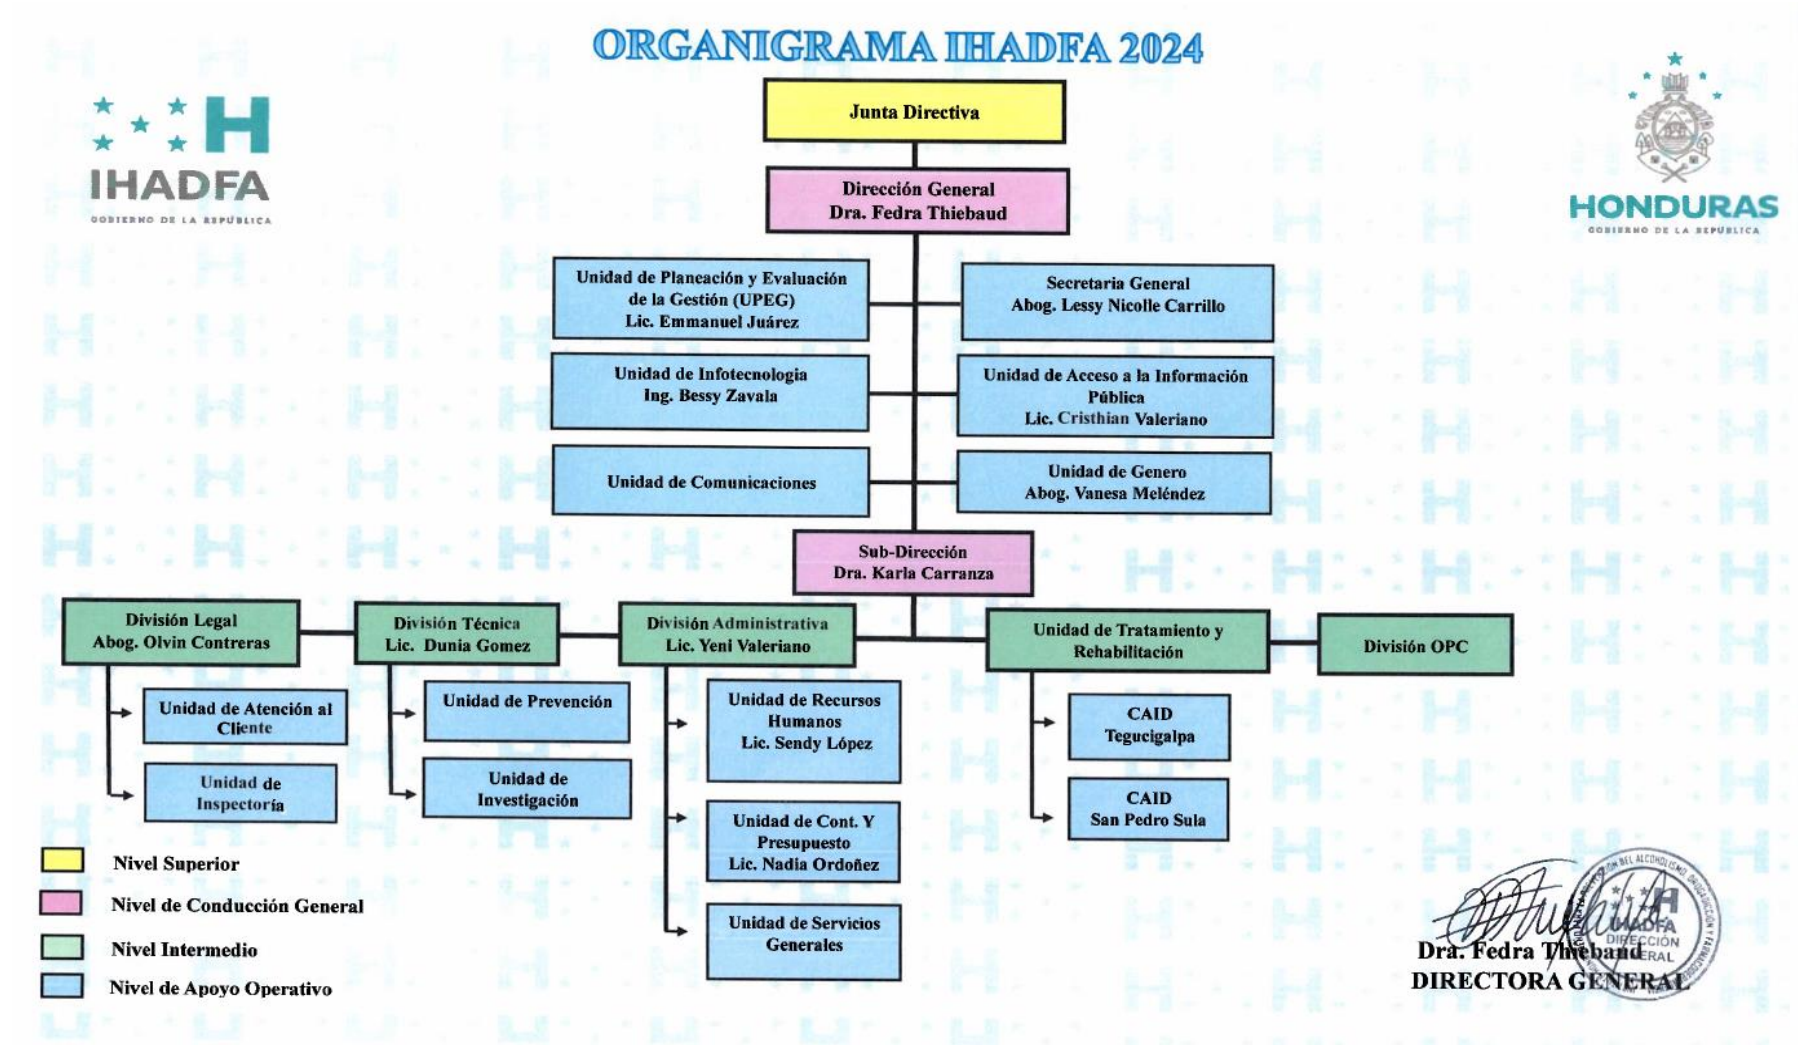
ORGANIGRAMA IHADFA 2024

IHADFA
GOBIERNO DE LA REPÚBLICA

HONDURAS
GOBIERNO DE LA REPÚBLICA

Junta Directiva

Dirección General
Dra. Fedra Thiebaud

Unidad de Planeación y Evaluación de la Gestión (UPEG)
Lic. Emmanuel Juárez

Secretaria General
Abog. Lessy Nicolle Carrillo

Unidad de Infotecnologia
Ing. Bessy Zavala

Unidad de Acceso a la Información Pública
Lic. Cristhian Valeriano

Unidad de Comunicaciones

Unidad de Genero
Abog. Vanesa Meléndez

Sub-Dirección
Dra. Karla Carranza

División Legal
Abog. Olvin Contreras

División Técnica
Lic. Dunia Gomez

División Administrativa
Lic. Yeni Valeriano

Unidad de Tratamiento y Rehabilitación

División OPC

Unidad de Atención al Cliente

Unidad de Inspectoría

Unidad de Prevención

Unidad de Investigación

Unidad de Recursos Humanos
Lic. Sendy López

Unidad de Cont. Y Presupuesto
Lic. Nadia Ordoñez

Unidad de Servicios Generales

CAID
Tegucigalpa

CAID
San Pedro Sula

Nivel Superior
Nivel de Conducción General
Nivel Intermedio
Nivel de Apoyo Operativo

IHADFA
DIRECCIÓN GENERAL

Dra. Fedra Thiebaud
DIRECTORA GENERAL